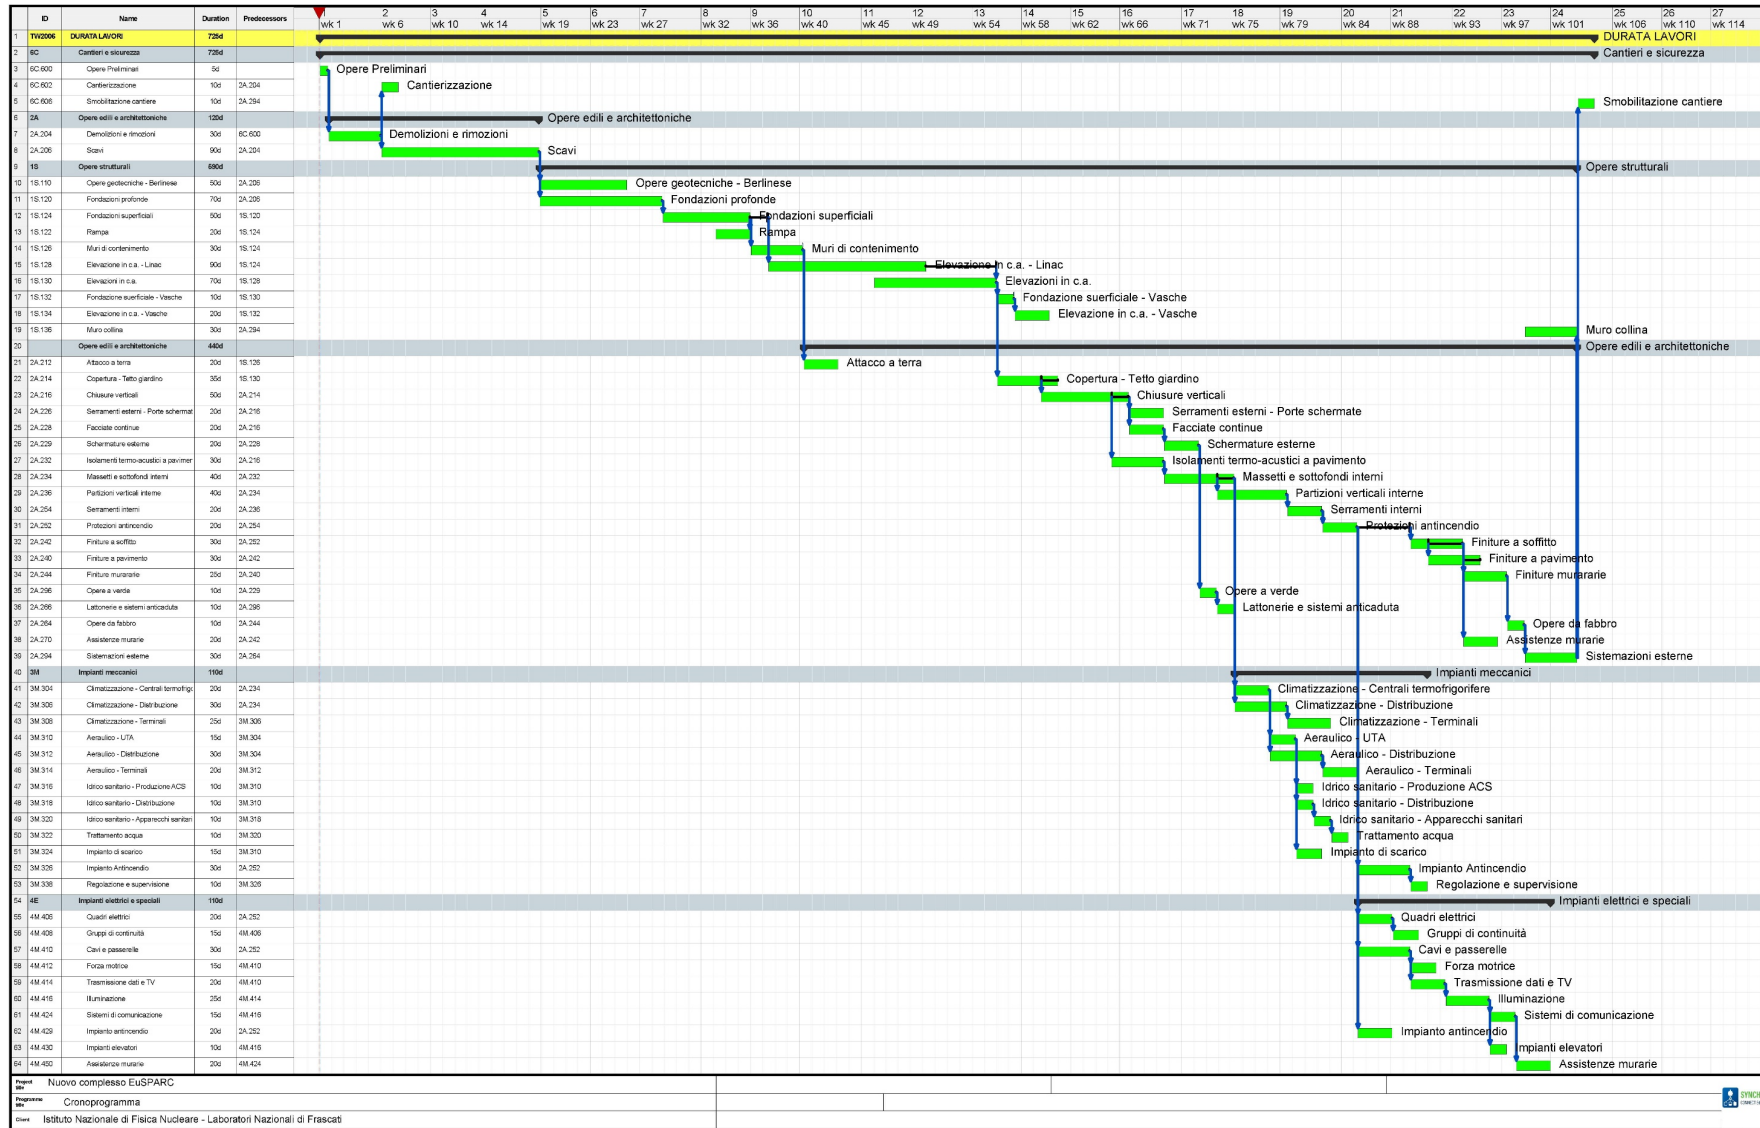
| | ID | Name | Duration | Predecessors |
|---|---|---|---|---|
| 1 | TW2006 | DURATA LAVORI | 725d | |
| 2 | 6C | Cantieri e sicurezza | 725d | |
| 3 | 6C.600 | Opere Preliminari | 5d | |
| 4 | 6C.602 | Cantierizzazione | 10d | 2A.204 |
| 5 | 6C.606 | Smobilitazione cantiere | 10d | 2A.294 |
| 6 | 2A | Opere edili e architettoniche | 120d | |
| 7 | 2A.204 | Demolizioni e rimozioni | 30d | 6C.600 |
| 8 | 2A.206 | Scavi | 90d | 2A.204 |
| 9 | 1S | Opere strutturali | 690d | |
| 10 | 1S.110 | Opere geotecniche - Berlinese | 50d | 2A.206 |
| 11 | 1S.120 | Fondazioni profonde | 70d | 2A.206 |
| 12 | 1S.124 | Fondazioni superficiali | 50d | 1S.120 |
| 13 | 1S.122 | Rampa | 20d | 1S.124 |
| 14 | 1S.126 | Muri di contenimento | 30d | 1S.124 |
| 15 | 1S.128 | Elevazione in c.a. - Linac | 90d | 1S.124 |
| 16 | 1S.130 | Elevazioni in c.a. | 70d | 1S.128 |
| 17 | 1S.132 | Fondazione superficiale - Vasche | 10d | 1S.130 |
| 18 | 1S.134 | Elevazione in c.a. - Vasche | 20d | 1S.132 |
| 19 | 1S.136 | Muro collina | 30d | 2A.294 |
| 20 | | Opere edili e architettoniche | 440d | |
| 21 | 2A.212 | Attacco a terra | 20d | 1S.126 |
| 22 | 2A.214 | Copertura - Tetto giardino | 35d | 1S.130 |
| 23 | 2A.216 | Chiusure verticali | 50d | 2A.214 |
| 24 | 2A.226 | Serramenti esterni - Porte schermat | 20d | 2A.216 |
| 25 | 2A.228 | Facciate continue | 20d | 2A.216 |
| 26 | 2A.229 | Schermature esterne | 20d | 2A.228 |
| 27 | 2A.232 | Isolamenti termo-acustici a pavimer | 30d | 2A.216 |
| 28 | 2A.234 | Massetti e sottofondi interni | 40d | 2A.232 |
| 29 | 2A.236 | Partizioni verticali interne | 40d | 2A.234 |
| 30 | 2A.254 | Serramenti interni | 20d | 2A.236 |
| 31 | 2A.252 | Protezioni antincendio | 20d | 2A.254 |
| 32 | 2A.242 | Finiture a soffitto | 30d | 2A.252 |
| 33 | 2A.240 | Finiture a pavimento | 30d | 2A.242 |
| 34 | 2A.244 | Finiture murarie | 25d | 2A.240 |
| 35 | 2A.296 | Opere a verde | 10d | 2A.229 |
| 36 | 2A.266 | Lattonerie e sistemi anticaduta | 10d | 2A.296 |
| 37 | 2A.264 | Opere da fabbro | 10d | 2A.244 |
| 38 | 2A.270 | Assistenze murarie | 20d | 2A.242 |
| 39 | 2A.294 | Sistemazioni esterne | 30d | 2A.264 |
| 40 | 3M | Impianti meccanici | 110d | |
| 41 | 3M.304 | Climatizzazione - Centrali termofrig | 20d | 2A.234 |
| 42 | 3M.306 | Climatizzazione - Distribuzione | 30d | 2A.234 |
| 43 | 3M.308 | Climatizzazione - Terminali | 25d | 3M.306 |
| 44 | 3M.310 | Aeraulico - UTA | 15d | 3M.304 |
| 45 | 3M.312 | Aeraulico - Distribuzione | 30d | 3M.304 |
| 46 | 3M.314 | Aeraulico - Terminali | 20d | 3M.312 |
| 47 | 3M.316 | Idrico sanitario - Produzione ACS | 10d | 3M.310 |
| 48 | 3M.318 | Idrico sanitario - Distribuzione | 10d | 3M.310 |
| 49 | 3M.320 | Idrico sanitario - Apparecchi sanitari | 10d | 3M.318 |
| 50 | 3M.322 | Trattamento acqua | 10d | 3M.320 |
| 51 | 3M.324 | Impianto di scarico | 15d | 3M.310 |
| 52 | 3M.326 | Impianto Antincendio | 30d | 2A.252 |
| 53 | 3M.336 | Regolazione e supervisione | 10d | 3M.326 |
| 54 | 4E | Impianti elettrici e speciali | 110d | |
| 55 | 4M.406 | Quadri elettrici | 20d | 2A.252 |
| 56 | 4M.408 | Gruppi di continuità | 15d | 4M.406 |
| 57 | 4M.410 | Cavi e passerelle | 30d | 2A.252 |
| 58 | 4M.412 | Forza motrice | 15d | 4M.410 |
| 59 | 4M.414 | Trasmissione dati e TV | 20d | 4M.410 |
| 60 | 4M.416 | Illuminazione | 25d | 4M.414 |
| 61 | 4M.424 | Sistemi di comunicazione | 15d | 4M.416 |
| 62 | 4M.429 | Impianto antincendio | 20d | 2A.252 |
| 63 | 4M.430 | Impianti elevatori | 10d | 4M.416 |
| 64 | 4M.450 | Assistenze murarie | 20d | 4M.424 |

1 wk 1, 2 wk 6, 3 wk 10, 4 wk 14, 5 wk 19, 6 wk 23, 7 wk 27, 8 wk 32, 9 wk 36, 10 wk 40, 11 wk 45, 12 wk 49, 13 wk 54, 14 wk 58, 15 wk 62, 16 wk 66, 17 wk 71, 18 wk 75, 19 wk 79, 20 wk 84, 21 wk 88, 22 wk 93, 23 wk 97, 24 wk 101, 25 wk 106, 26 wk 110, 27 wk 114

DURATA LAVORI
Cantieri e sicurezza
Opere Preliminari
Cantierizzazione
Smobilitazione cantiere
Opere edili e architettoniche
Demolizioni e rimozioni
Scavi
Opere strutturali
Opere geotecniche - Berlinese
Fondazioni profonde
Fondazioni superficiali
Rampa
Muri di contenimento
Elevazione in c.a. - Linac
Elevazioni in c.a.
Fondazione superficiale - Vasche
Elevazione in c.a. - Vasche
Muro collina
Opere edili e architettoniche
Attacco a terra
Copertura - Tetto giardino
Chiusure verticali
Serramenti esterni - Porte schermate
Facciate continue
Schermature esterne
Isolamenti termo-acustici a pavimento
Massetti e sottofondi interni
Partizioni verticali interne
Serramenti interni
Protezioni antincendio
Finiture a soffitto
Finiture a pavimento
Finiture murarie
Opere a verde
Lattonerie e sistemi anticaduta
Opere da fabbro
Assistenze murarie
Sistemazioni esterne
Impianti meccanici
Climatizzazione - Centrali termofrigorifere
Climatizzazione - Distribuzione
Climatizzazione - Terminali
Aeraulico - UTA
Aeraulico - Distribuzione
Aeraulico - Terminali
Idrico sanitario - Produzione ACS
Idrico sanitario - Distribuzione
Idrico sanitario - Apparecchi sanitari
Trattamento acqua
Impianto di scarico
Impianto Antincendio
Regolazione e supervisione
Impianti elettrici e speciali
Quadri elettrici
Gruppi di continuità
Cavi e passerelle
Forza motrice
Trasmissione dati e TV
Illuminazione
Sistemi di comunicazione
Impianto antincendio
Impianti elevatori
Assistenze murarie

Project title Nuovo complesso EuSPARC
Programme title Cronoprogramma
Client Istituto Nazionale di Fisica Nucleare - Laboratori Nazionali di Frascati

SYNCHRO